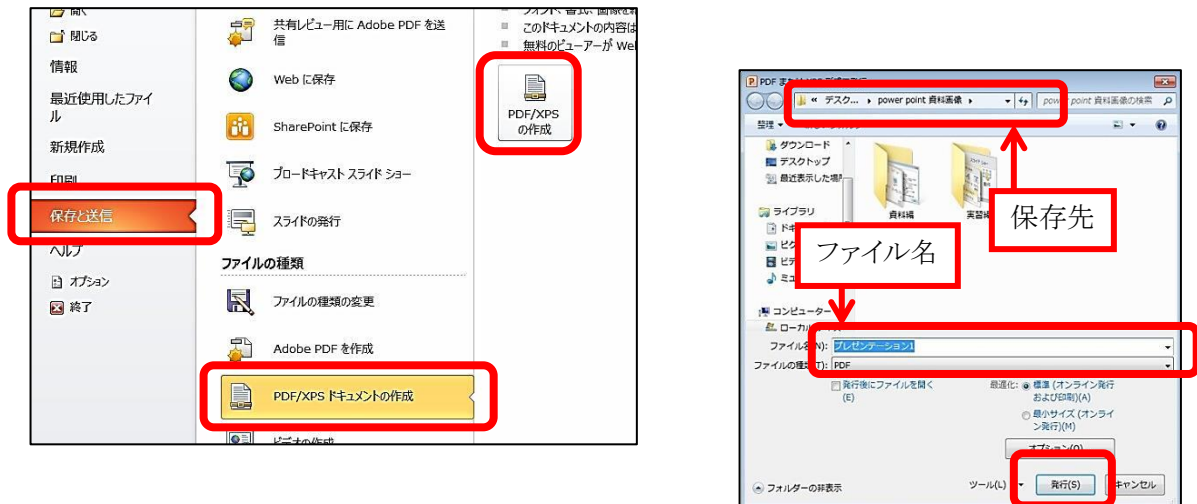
開く
閉じる
情報
最近使用したファイル
新規作成
印刷
保存と送信
ヘルプ
オプション
終了

共有レビュー用に Adobe PDF を送信
Web に保存
SharePoint に保存
ブロードキャスト スライド ショー
スライドの発行
ファイルの種類
ファイルの種類の変更
Adobe PDF を作成
PDF/XPS ドキュメントの作成
ビデオの作成

このドキュメントの内容は
無料のビューアーが Web

PDF/XPS の作成

PDF または XPS 形式で発行
« デスク... › power point 資料画像 ›
power point 資料画像の検索
整理
ダウンロード
デスクトップ
最近表示した場所
ライブラリ
ドキ
ピク
ビデ
ミュ
コンピューター
ローカル
資料編
実習編
保存先
ファイル名
ファイル名(N): プレゼンテーション1
ファイルの種類(T): PDF
発行後にファイルを開く(E)
最適化: 標準 (オンライン発行および印刷)(A)
最小サイズ (オンライン発行)(M)
オプション(O)...
フォルダーの非表示
ツール(L)
発行(S)
キャンセル